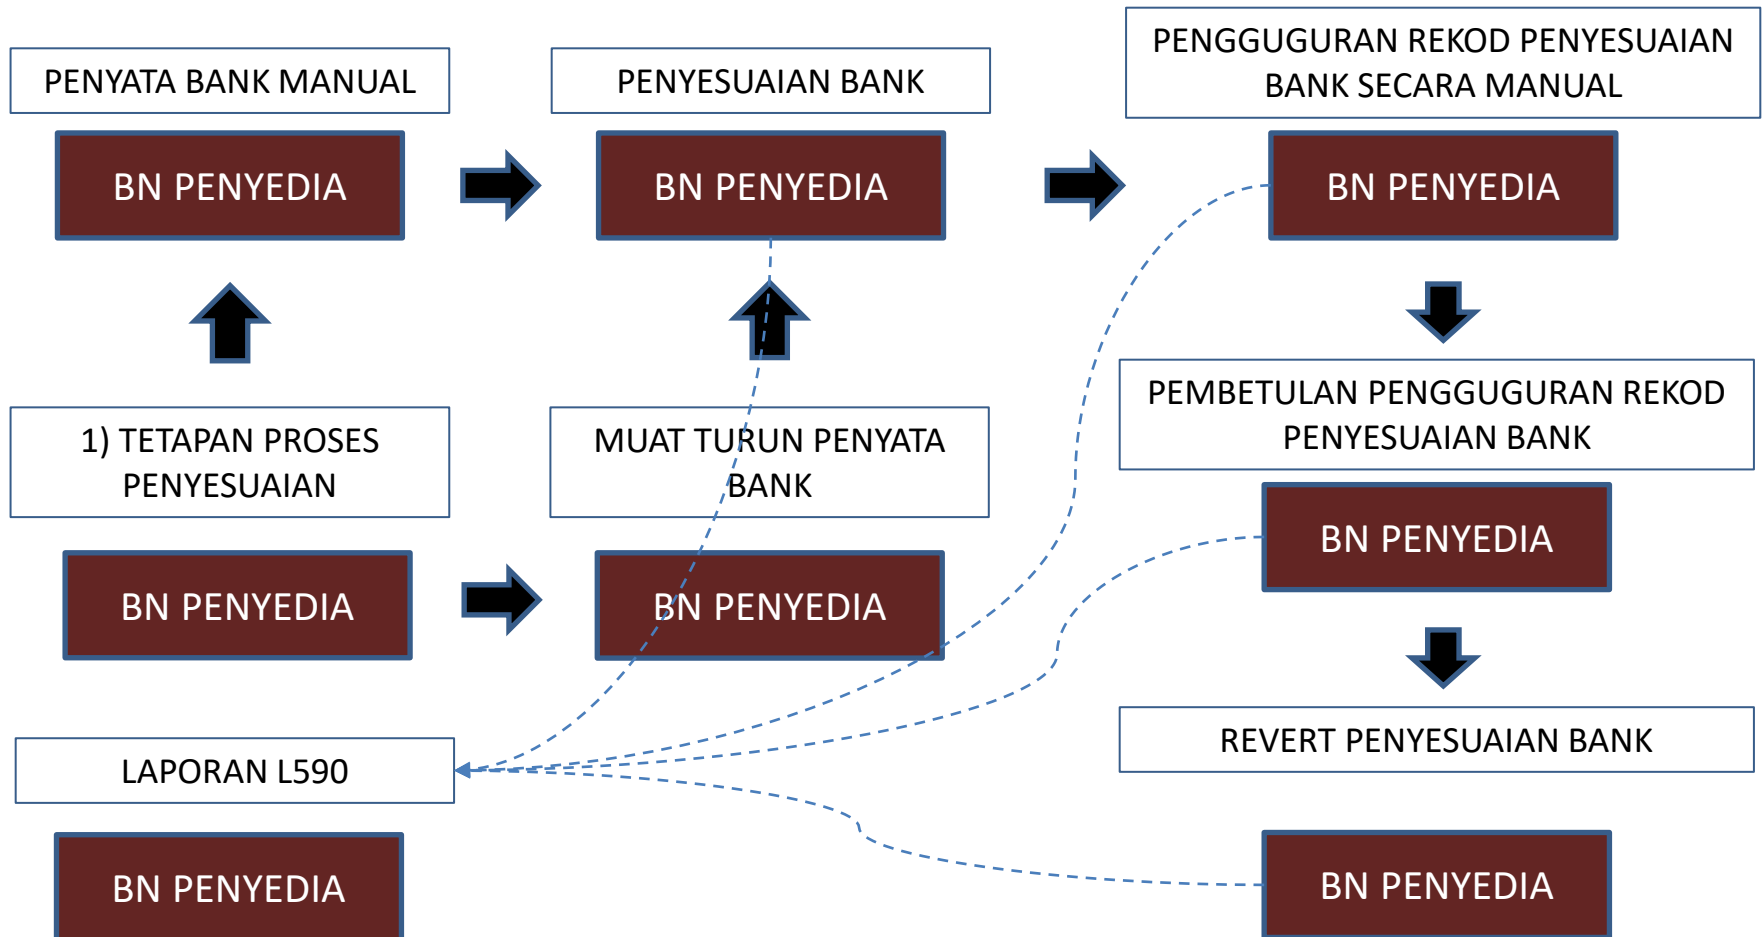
PENYATA BANK MANUAL

BN PENYEDIA

PENYESUAIAN BANK

BN PENYEDIA

PENGGUGURAN REKOD PENYESUAIAN BANK SECARA MANUAL

BN PENYEDIA

1) TETAPAN PROSES PENYESUAIAN

BN PENYEDIA

MUAT TURUN PENYATA BANK

BN PENYEDIA

PEMBETULAN PENGGUGURAN REKOD PENYESUAIAN BANK

BN PENYEDIA

LAPORAN L590

BN PENYEDIA

REVERT PENYESUAIAN BANK

BN PENYEDIA